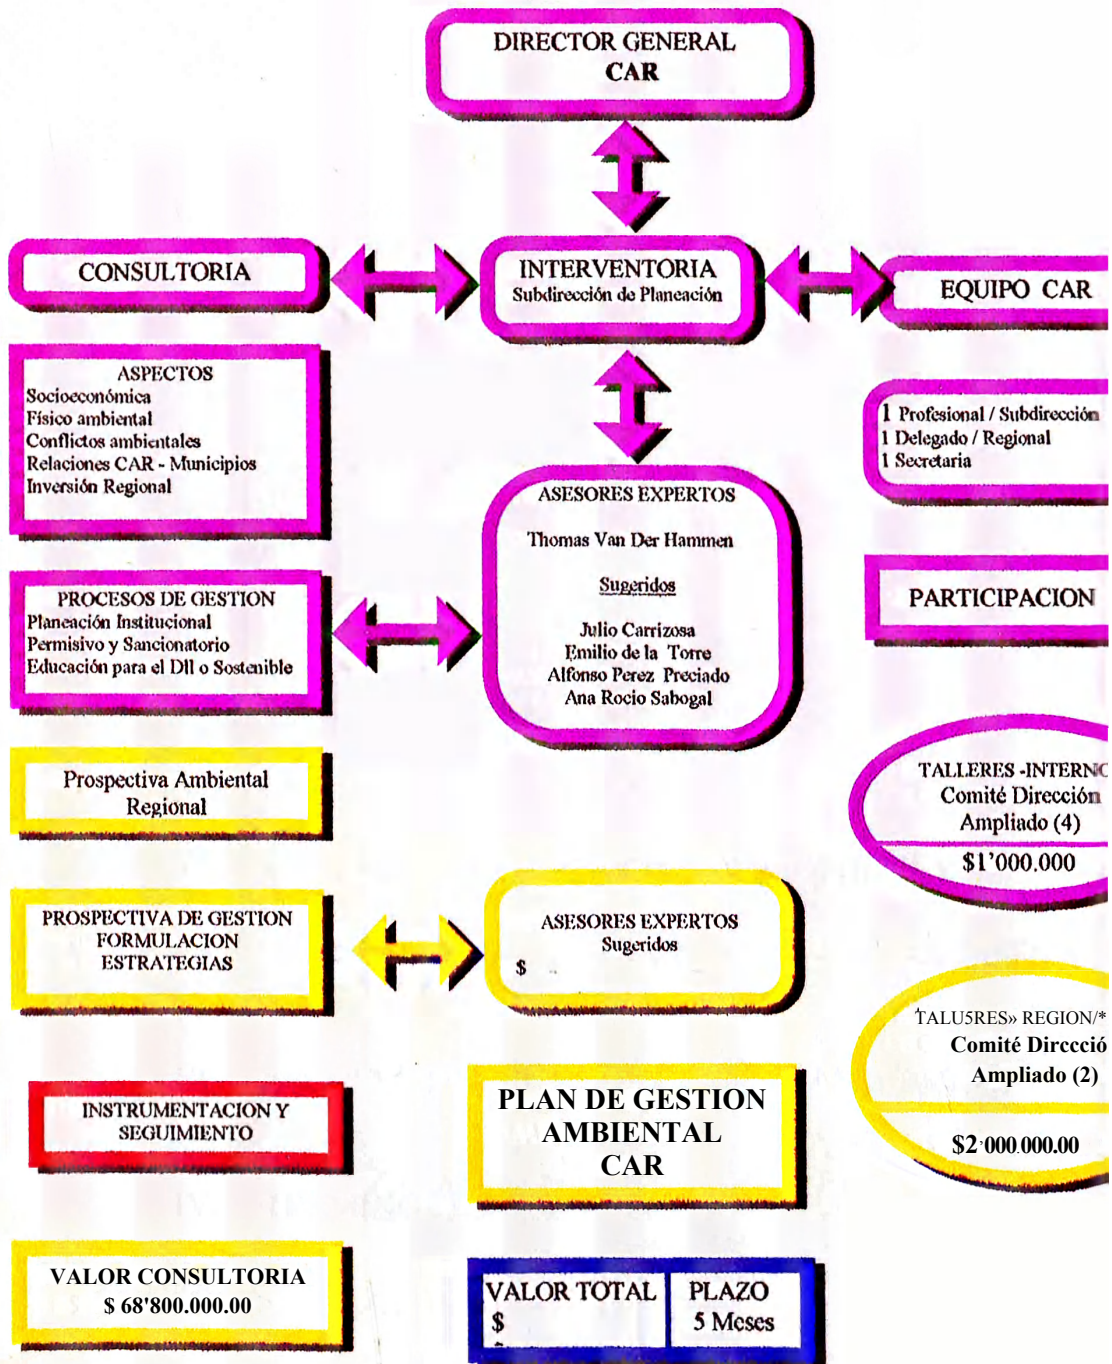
DIRECTOR GENERAL
CAR

CONSULTORIA

INTERVENTORIA
Subdirección de Planeación

EQUIPO CAR

ASPECTOS
Socioeconómica
Físico ambiental
Conflictos ambientales
Relaciones CAR - Municipios
Inversión Regional

1 Profesional / Subdirección
1 Delegado / Regional
1 Secretaria

ASESORES EXPERTOS

Thomas Van Der Hammen

Sugeridos

Julio Carrizosa
Emilio de la Torre
Alfonso Perez Preciado
Ana Rocio Sabogal

PROCESOS DE GESTION
Planeación Institucional
Permisivo y Sancionatorio
Educación para el Dll o Sostenible

PARTICIPACION

Prospectiva Ambiental
Regional

TALLERES -INTERNO
Comité Dirección
Ampliado (4)
$1'000.000

PROSPECTIVA DE GESTION
FORMULACION
ESTRATEGIAS

ASESORES EXPERTOS
Sugeridos
$

TALU5RES» REGION/*
Comité Dirccció
Ampliado (2)
$2·000.000.00

INSTRUMENTACION Y
SEGUIMIENTO

PLAN DE GESTION
AMBIENTAL
CAR

VALOR CONSULTORIA
$ 68'800.000.00

| VALOR TOTAL | PLAZO |
|---|---|
| $ | 5 Meses |